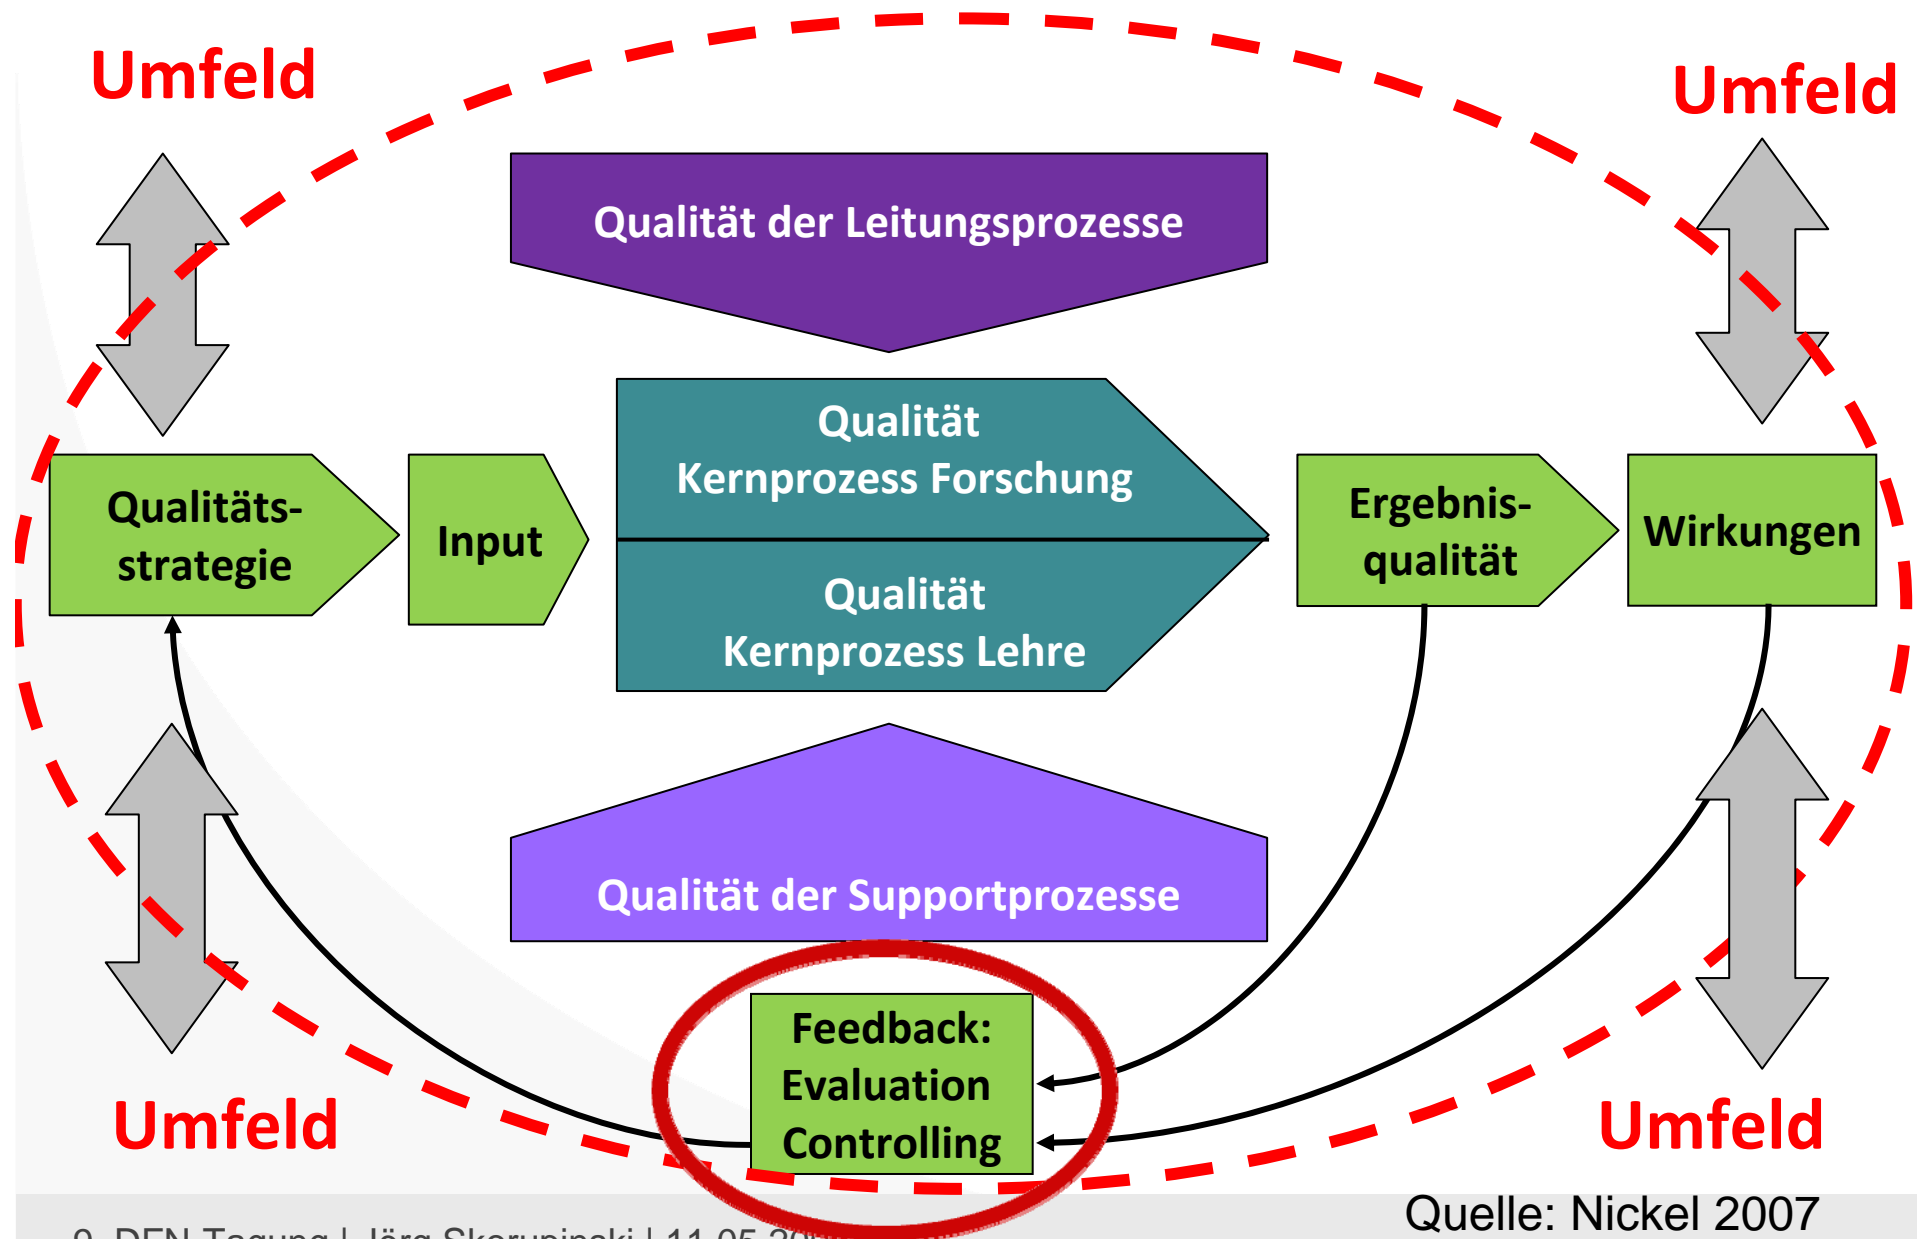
Umfeld

Umfeld

Qualität der Leitungsprozesse

Qualitätsstrategie

Input

Qualität Kernprozess Forschung

Qualität Kernprozess Lehre

Ergebnisqualität

Wirkungen

Qualität der Supportprozesse

Feedback: Evaluation Controlling

Umfeld

Umfeld

Quelle: Nickel 2007

9. DFN Tagung | Jörg Skorupinski | 11.05.20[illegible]